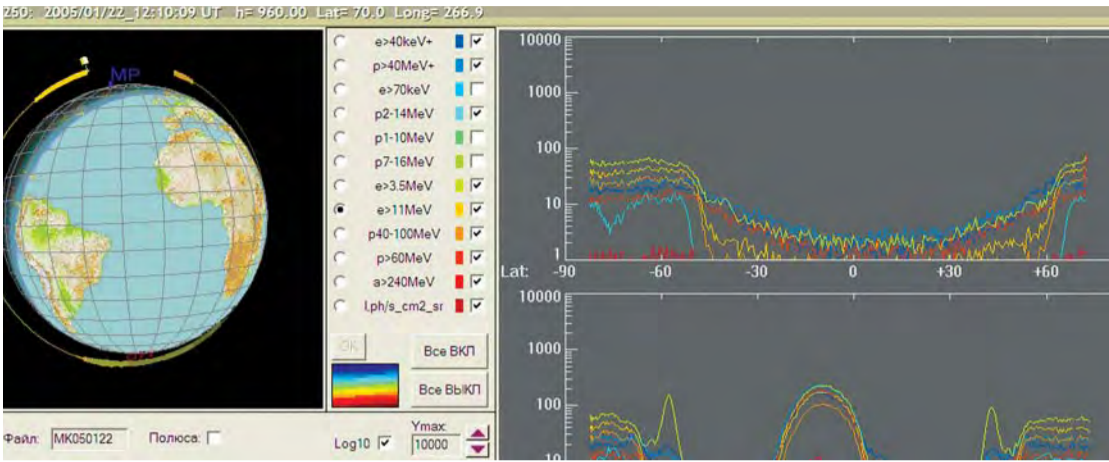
250: 2005/01/22_12:10:09 UT h= 960.00 Lat= 70.0 Long= 266.9

MP

e>40keV+
p>40MeV+
e>70keV
p2-14MeV
p1-10MeV
p7-16MeV
e>3.5MeV
e>11MeV
p40-100MeV
p>60MeV
a>240MeV
I,ph/s_cm2_sr

OK
Все ВКЛ
Все ВЫКЛ

Файл: MK050122 Полюса:

Log10 Ymax: 10000

10000
1000
100
10
1
Lat: -90 -60 -30 0 +30 +60

10000
1000
100